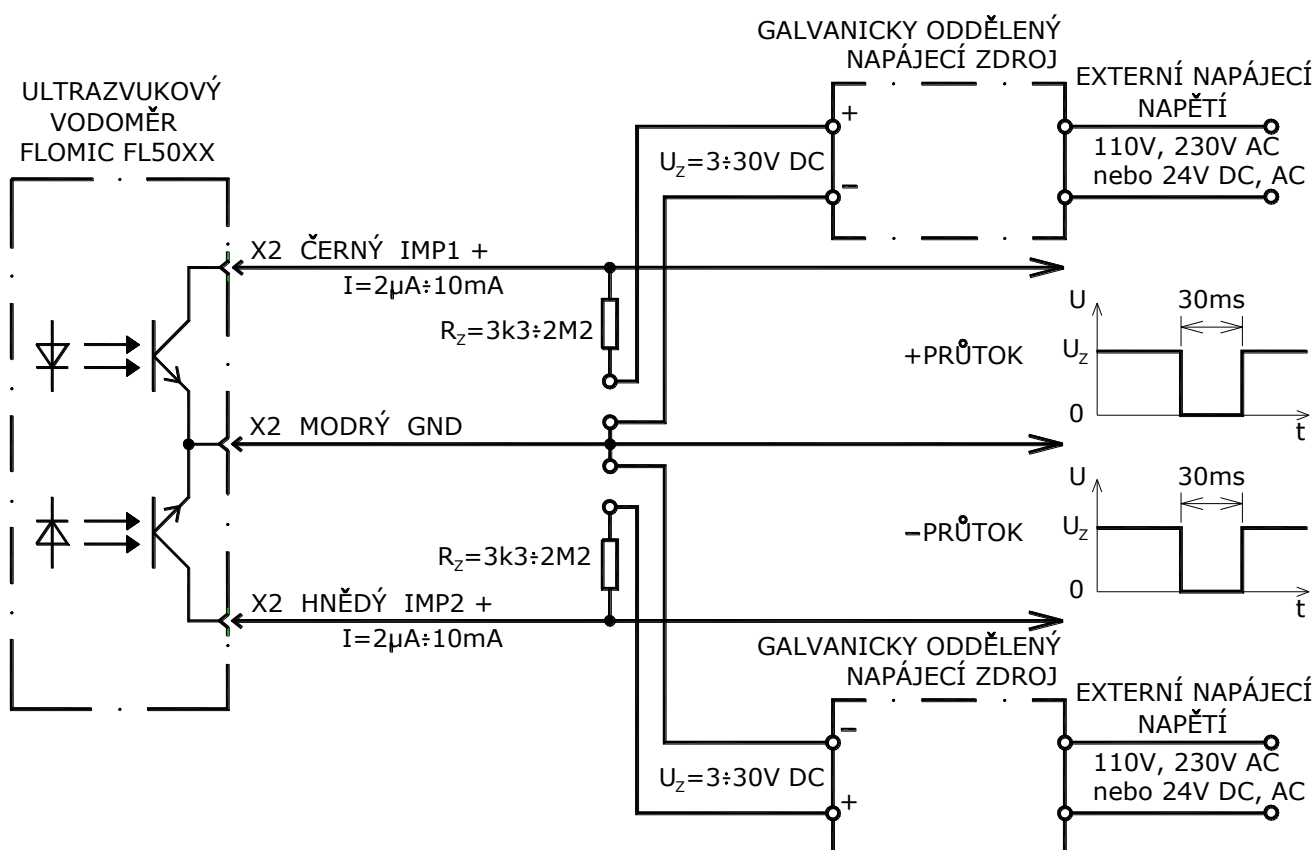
GALVANICKY ODDĚLENÝ
NAPÁJECÍ ZDROJ

ULTRAZVUKOVÝ
VODOMĚR
FLOMIC FL50XX

EXTERNÍ NAPÁJECÍ
NAPĚTÍ

+

$U_Z$=3÷30V DC

–

110V, 230V AC
nebo 24V DC, AC

X2 ČERNÝ IMP1 +

I=2μA÷10mA

$R_Z$=3k3÷2M2

U

30ms

+PRŮTOK

$U_Z$

0

t

X2 MODRÝ GND

U

30ms

–PRŮTOK

$U_Z$

$R_Z$=3k3÷2M2

0

t

X2 HNĚDÝ IMP2 +

I=2μA÷10mA

GALVANICKY ODDĚLENÝ
NAPÁJECÍ ZDROJ

EXTERNÍ NAPÁJECÍ
NAPĚTÍ

–

110V, 230V AC
nebo 24V DC, AC

$U_Z$=3÷30V DC

+